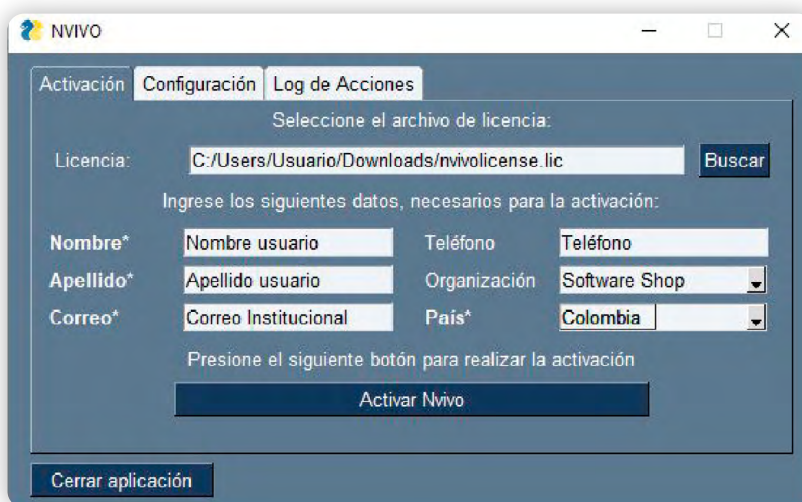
NVIVO

Activación | Configuración | Log de Acciones

Seleccione el archivo de licencia:

Licencia: C:/Users/Usuario/Downloads/nvivolicense.lic Buscar

Ingrese los siguientes datos, necesarios para la activación:

| | | | |
|---|---|---|---|
| Nombre* | Nombre usuario | Teléfono | Teléfono |
| Apellido* | Apellido usuario | Organización | Software Shop |
| Correo* | Correo Institucional | País* | Colombia |

Presione el siguiente botón para realizar la activación

Activar Nvivo

Cerrar aplicación